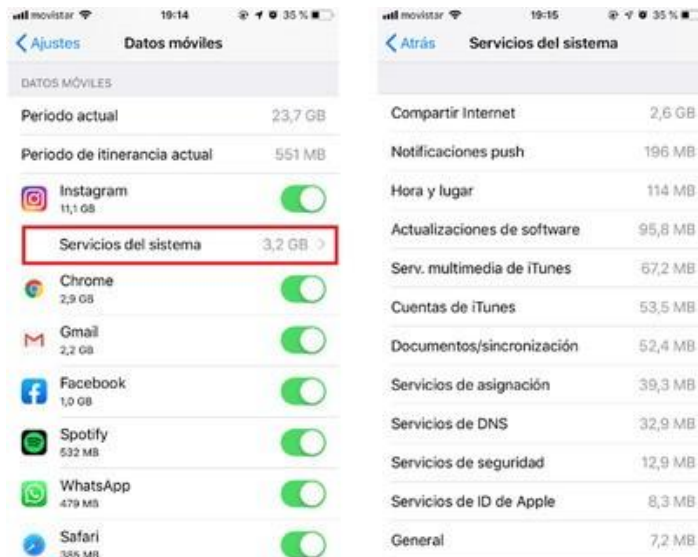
movistar 19:14 35 %

Ajustes Datos móviles

DATOS MÓVILES

Periodo actual 23,7 GB

Periodo de itinerancia actual 551 MB

Instagram
11,1 GB

Servicios del sistema 3,2 GB

Chrome
2,9 GB

Gmail
2,2 GB

Facebook
1,0 GB

Spotify
532 MB

WhatsApp
479 MB

Safari
385 MB

movistar 19:15 35 %

Atrás Servicios del sistema

Compartir Internet 2,6 GB

Notificaciones push 196 MB

Hora y lugar 114 MB

Actualizaciones de software 95,8 MB

Serv. multimedia de iTunes 67,2 MB

Cuentas de iTunes 53,5 MB

Documentos/sincronización 52,4 MB

Servicios de asignación 39,3 MB

Servicios de DNS 32,9 MB

Servicios de seguridad 12,9 MB

Servicios de ID de Apple 8,3 MB

General 7,2 MB